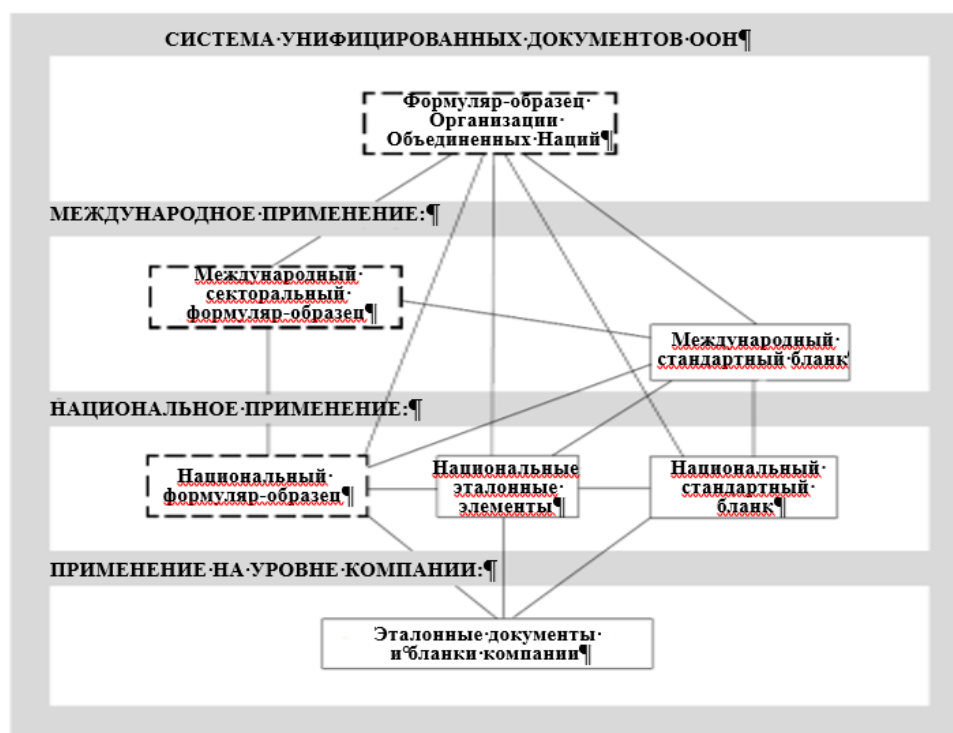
СИСТЕМА·УНИФИЦИРОВАННЫХ·ДОКУМЕНТОВ·ООН¶

Формуляр-образец· Организации· Объединенных·Наций¶

МЕЖДУНАРОДНОЕ·ПРИМЕНЕНИЕ:¶

Международный· секторальный· формуляр-образец¶

Международный· стандартный·бланк

НАЦИОНАЛЬНОЕ·ПРИМЕНЕНИЕ:¶

Национальный· формуляр-образец¶

Национальные эталонные· элементы¶

Национальный· стандартный· бланк¶

ПРИМЕНЕНИЕ·НА·УРОВНЕ·КОМПАНИИ:¶

Эталонные·документы· и°бланки·компании¶